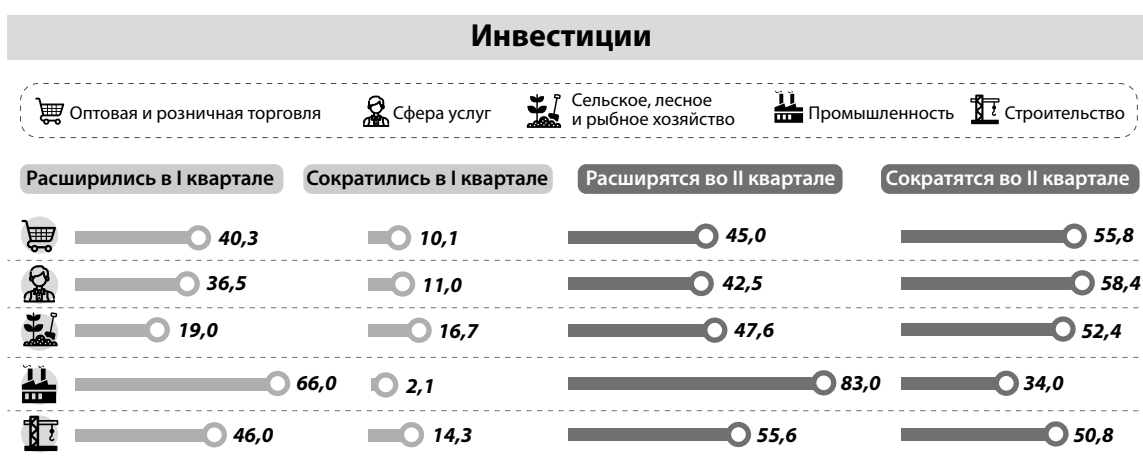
Инвестиции

Оптовая и розничная торговля Сфера услуг Сельское, лесное и рыбное хозяйство Промышленность Строительство

| | Расширились в I квартале | Сократились в I квартале | Расширятся во II квартале | Сократятся во II квартале |
|---|---|---|---|---|
| Оптовая и розничная торговля | 40,3 | 10,1 | 45,0 | 55,8 |
| Сфера услуг | 36,5 | 11,0 | 42,5 | 58,4 |
| Сельское, лесное и рыбное хозяйство | 19,0 | 16,7 | 47,6 | 52,4 |
| Промышленность | 66,0 | 2,1 | 83,0 | 34,0 |
| Строительство | 46,0 | 14,3 | 55,6 | 50,8 |